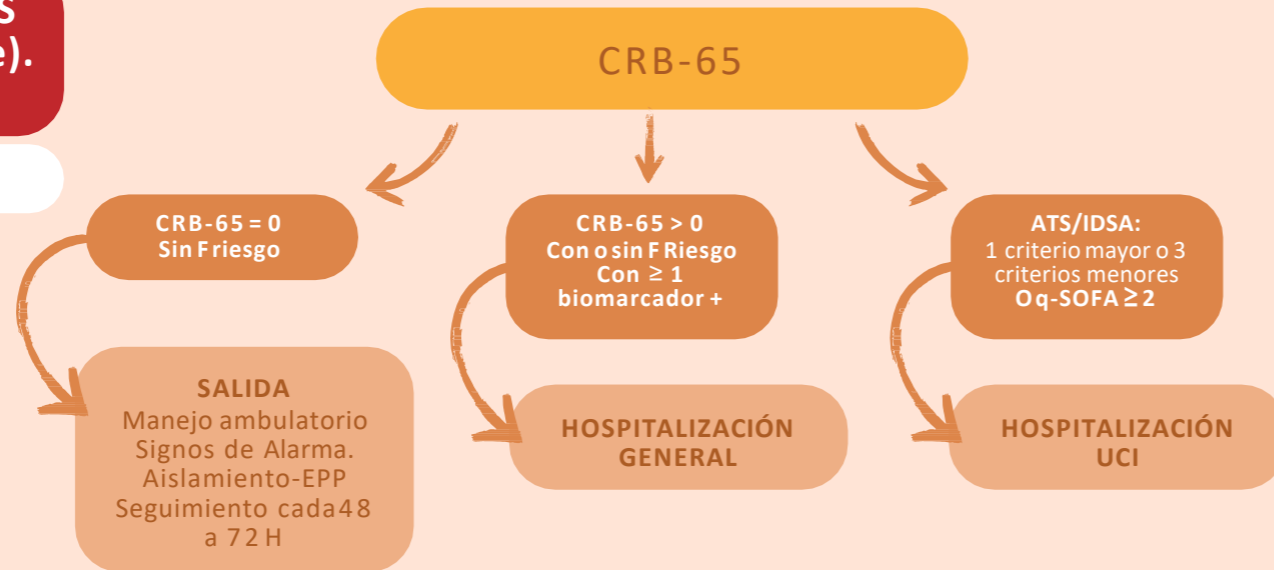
s
e).

CRB-65

CRB-65 = 0
Sin F riesgo

CRB-65 > 0
Con o sin F Riesgo
Con ≥ 1
biomarcador +

ATS/IDSA:
1 criterio mayor o 3 criterios menores
O q-SOFA ≥ 2

SALIDA
Manejo ambulatorio
Signos de Alarma.
Aislamiento-EPP
Seguimiento cada 48 a 72 H

HOSPITALIZACIÓN GENERAL

HOSPITALIZACIÓN UCI